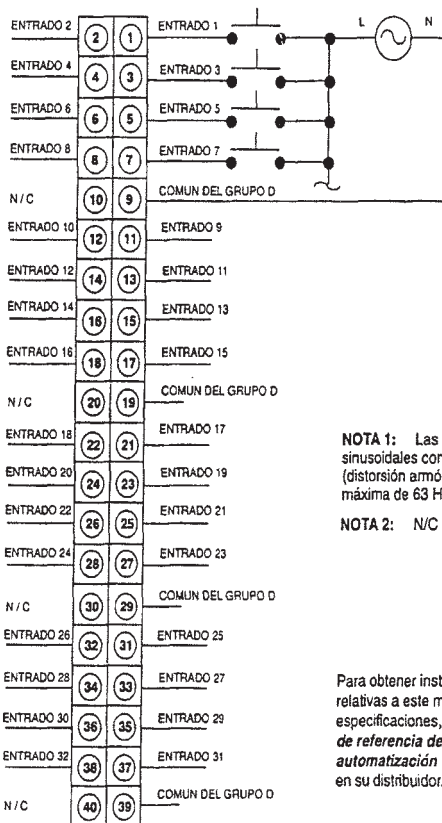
ENTRADO 2 (2) (1) ENTRADO 1
L N
ENTRADO 4 (4) (3) ENTRADO 3
ENTRADO 6 (6) (5) ENTRADO 5
ENTRADO 8 (8) (7) ENTRADO 7
N/C (10) (9) COMUN DEL GRUPO D
ENTRADO 10 (12) (11) ENTRADO 9
ENTRADO 12 (14) (13) ENTRADO 11
ENTRADO 14 (16) (15) ENTRADO 13
ENTRADO 16 (18) (17) ENTRADO 15
N/C (20) (19) COMUN DEL GRUPO D
ENTRADO 18 (22) (21) ENTRADO 17
ENTRADO 20 (24) (23) ENTRADO 19
ENTRADO 22 (26) (25) ENTRADO 21
ENTRADO 24 (28) (27) ENTRADO 23
N/C (30) (29) COMUN DEL GRUPO D
ENTRADO 26 (32) (31) ENTRADO 25
ENTRADO 28 (34) (33) ENTRADO 27
ENTRADO 30 (36) (35) ENTRADO 29
ENTRADO 32 (38) (37) ENTRADO 31
N/C (40) (39) COMUN DEL GRUPO D

NOTA 1: Las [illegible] sinusoidales con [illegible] (distorsión armó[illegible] máxima de 63 H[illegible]

NOTA 2: N/C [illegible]

Para obtener inst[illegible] relativas a este m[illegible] especificaciones, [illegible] de referencia de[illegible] automatización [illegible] en su distribuidor.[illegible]